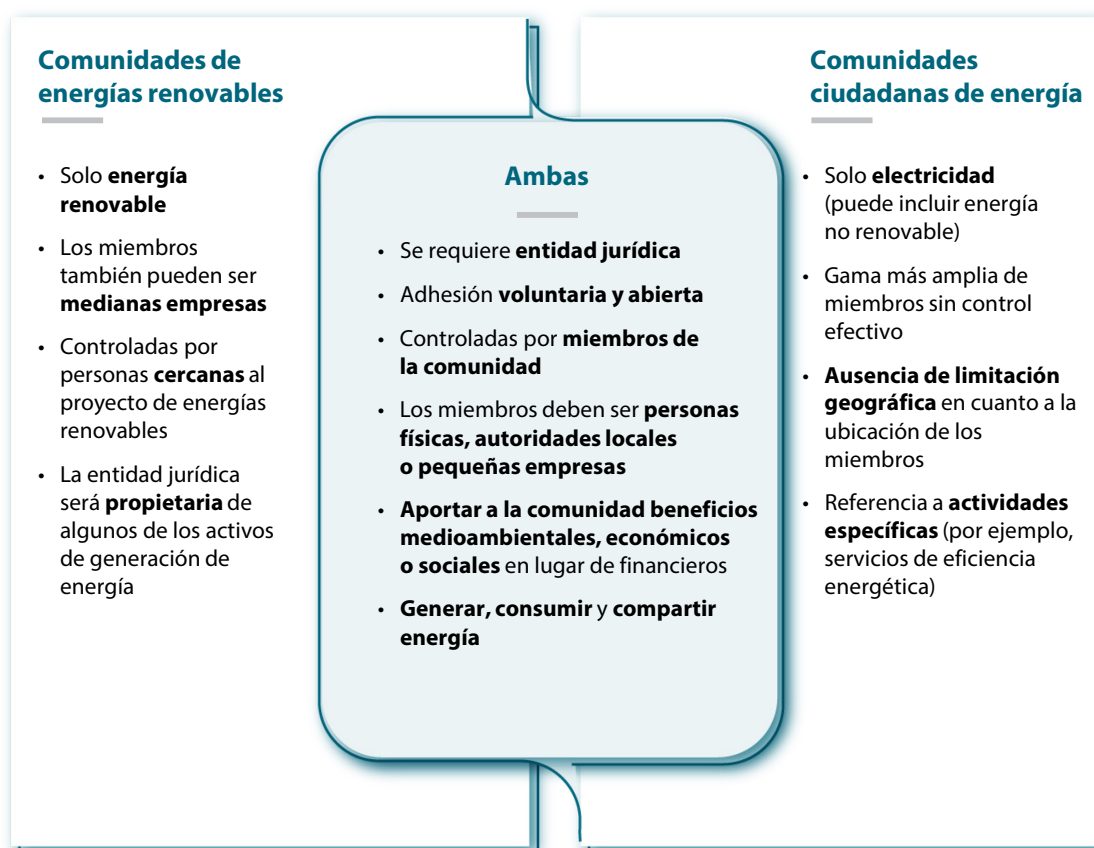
Comunidades de energías renovables

- Solo energía renovable
- Los miembros también pueden ser medianas empresas
- Controladas por personas cercanas al proyecto de energías renovables
- La entidad jurídica será propietaria de algunos de los activos de generación de energía

Ambas

- Se requiere entidad jurídica
- Adhesión voluntaria y abierta
- Controladas por miembros de la comunidad
- Los miembros deben ser personas físicas, autoridades locales o pequeñas empresas
- Aportar a la comunidad beneficios medioambientales, económicos o sociales en lugar de financieros
- Generar, consumir y compartir energía

Comunidades ciudadanas de energía

- Solo electricidad (puede incluir energía no renovable)
- Gama más amplia de miembros sin control efectivo
- Ausencia de limitación geográfica en cuanto a la ubicación de los miembros
- Referencia a actividades específicas (por ejemplo, servicios de eficiencia energética)